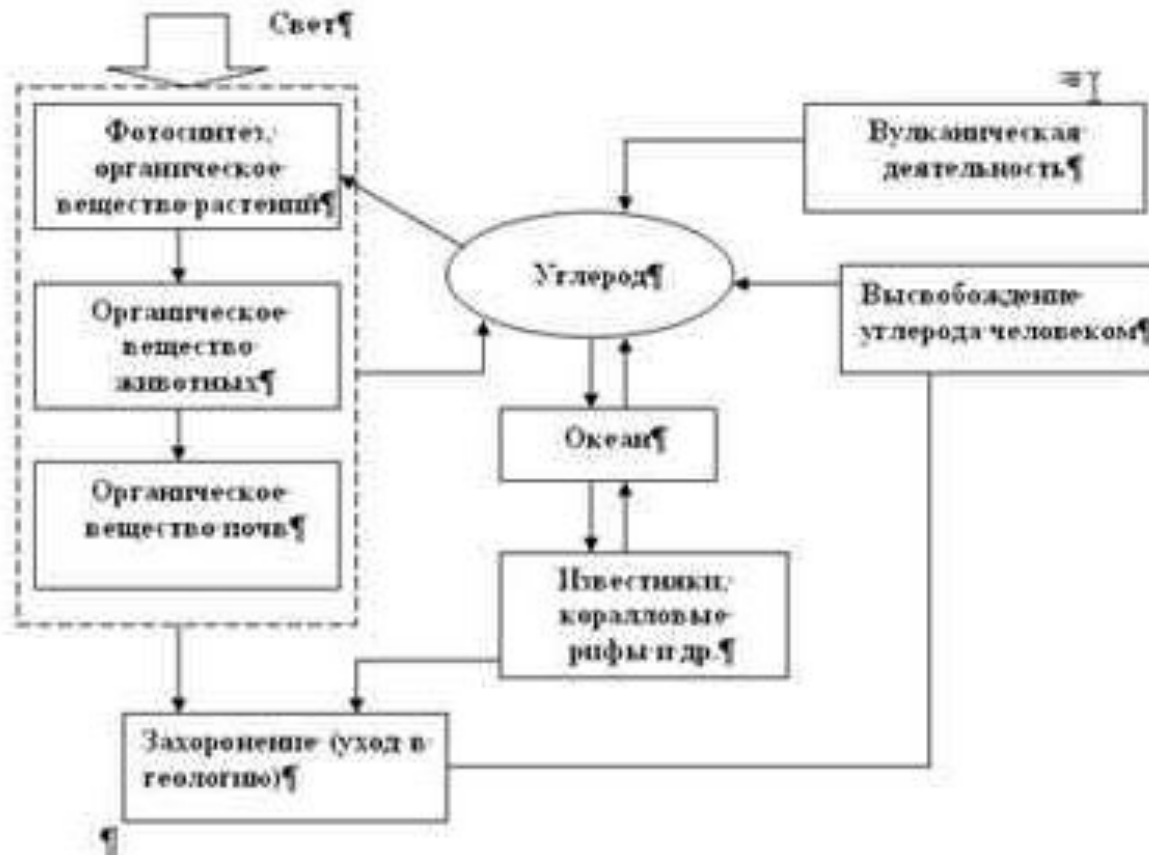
Свет¶

Фотосинтез, органическое вещество растений¶

Органическое вещество животных¶

Органическое вещество почв¶

Вулканическая деятельность¶

Углерод¶

Высвобождение углерода человеком¶

Океан¶

Известняки, коралловые рифы и др.¶

Захоронение (уход в геологию)¶

¶